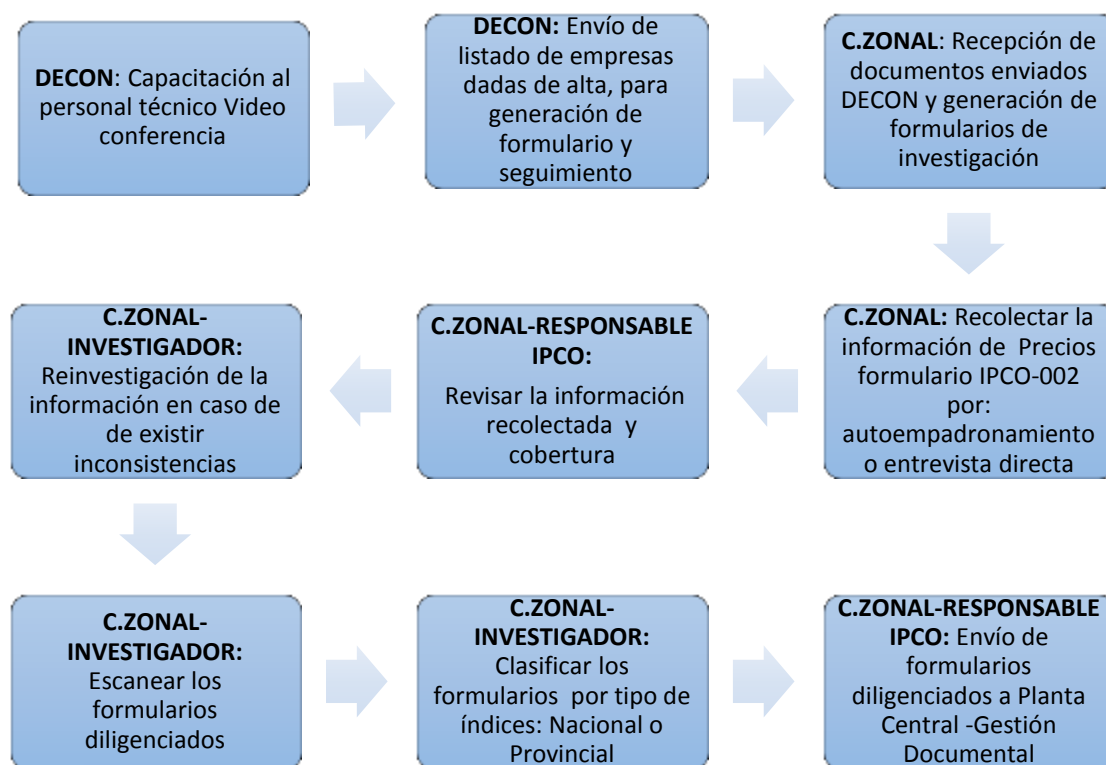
**DECON**: Capacitación al personal técnico Video conferencia

**DECON:** Envío de listado de empresas dadas de alta, para generación de formulario y seguimiento

**C.ZONAL**: Recepción de documentos enviados DECON y generación de formularios de investigación

**C.ZONAL:** Recolectar la información de Precios formulario IPCO-002 por: autoempadronamiento o entrevista directa

**C.ZONAL-RESPONSABLE IPCO:**

Revisar la información recolectada y cobertura

**C.ZONAL-INVESTIGADOR:** Reinvestigación de la información en caso de de existir inconsistencias

**C.ZONAL-INVESTIGADOR:** Escanear los formularios diligenciados

**C.ZONAL-INVESTIGADOR:** Clasificar los formularios por tipo de índices: Nacional o Provincial

**C.ZONAL-RESPONSABLE IPCO:** Envío de formularios diligenciados a Planta Central -Gestión Documental